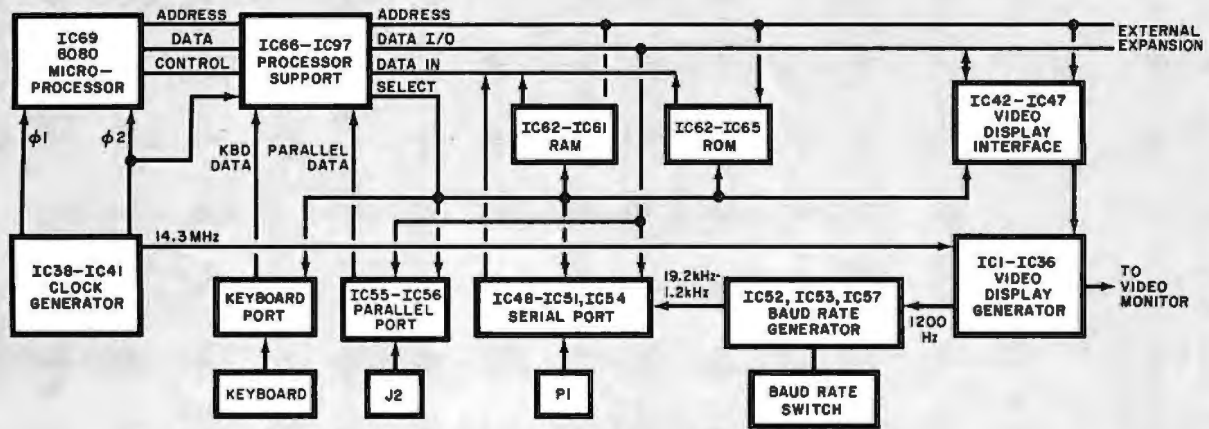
IC69 8080 MICRO-PROCESSOR

ADDRESS

DATA

CONTROL

IC66–IC97 PROCESSOR SUPPORT

ADDRESS

DATA I/O

DATA IN

SELECT

EXTERNAL EXPANSION

$\phi 1$

$\phi 2$

KBD DATA

PARALLEL DATA

IC62–IC61 RAM

IC62–IC65 ROM

IC42–IC47 VIDEO DISPLAY INTERFACE

14.3 MHz

IC38–IC41 CLOCK GENERATOR

KEYBOARD PORT

IC55–IC56 PARALLEL PORT

19.2kHz-1.2kHz

IC48–IC51, IC54 SERIAL PORT

IC52, IC53, IC57 BAUD RATE GENERATOR

1200 Hz

IC1–IC36 VIDEO DISPLAY GENERATOR

TO VIDEO MONITOR

KEYBOARD

J2

P1

BAUD RATE SWITCH